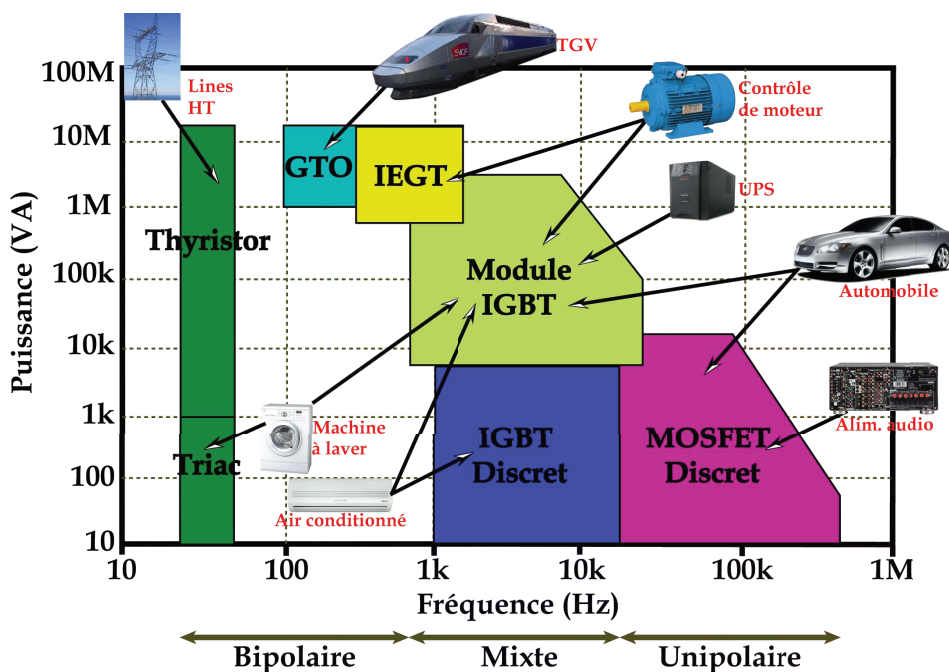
Lines HT

TGV

Contrôle de moteur

UPS

Automobile

Alim. audio

Machine à laver

Air conditionné

100M
10M
1M
100k
10k
1k
100
10

Puissance (VA)

Thyristor

Triac

GTO

IEGT

Module IGBT

IGBT Discret

MOSFET Discret

10
100
1k
10k
100k
1M

Fréquence (Hz)

Bipolaire
Mixte
Unipolaire